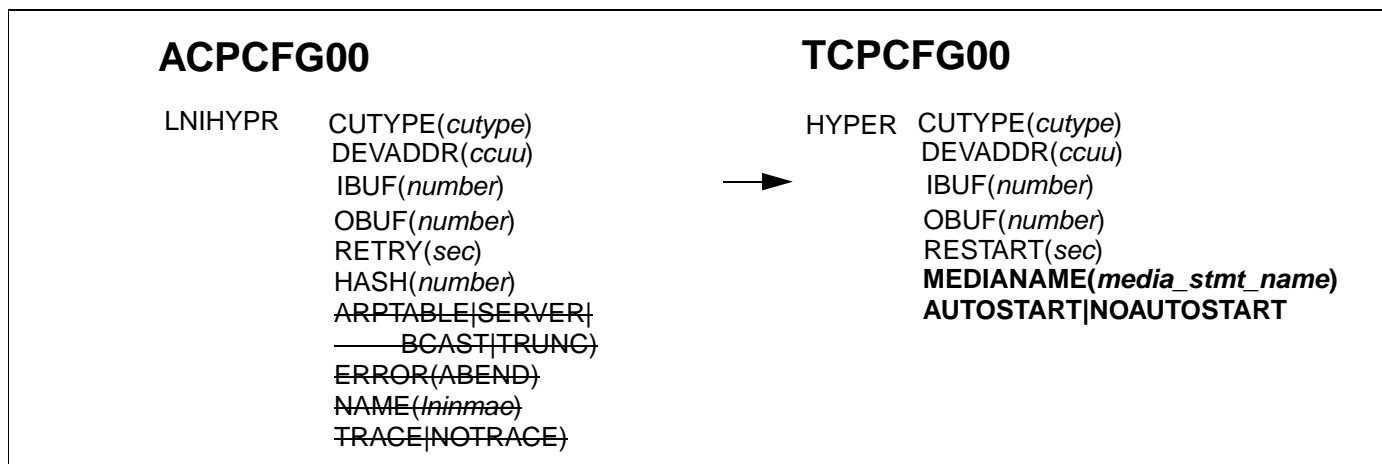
**ACPCFG00**

LNIHYPR CUTYPE(*cutype*)
DEVADDR(*ccuu*)
IBUF(*number*)
OBUF(*number*)
RETRY(*sec*)
HASH(*number*)
~~ARPTABLE|SERVER|~~
~~BCAST|TRUNC)~~
~~ERROR(ABEND)~~
~~NAME(*lninmac*)~~
~~TRACE|NOTRACE)~~

**TCPCFG00**

HYPER CUTYPE(*cutype*)
DEVADDR(*ccuu*)
IBUF(*number*)
OBUF(*number*)
RESTART(*sec*)
**MEDIANAME(*media_stmt_name*)**
**AUTOSTART|NOAUTOSTART**